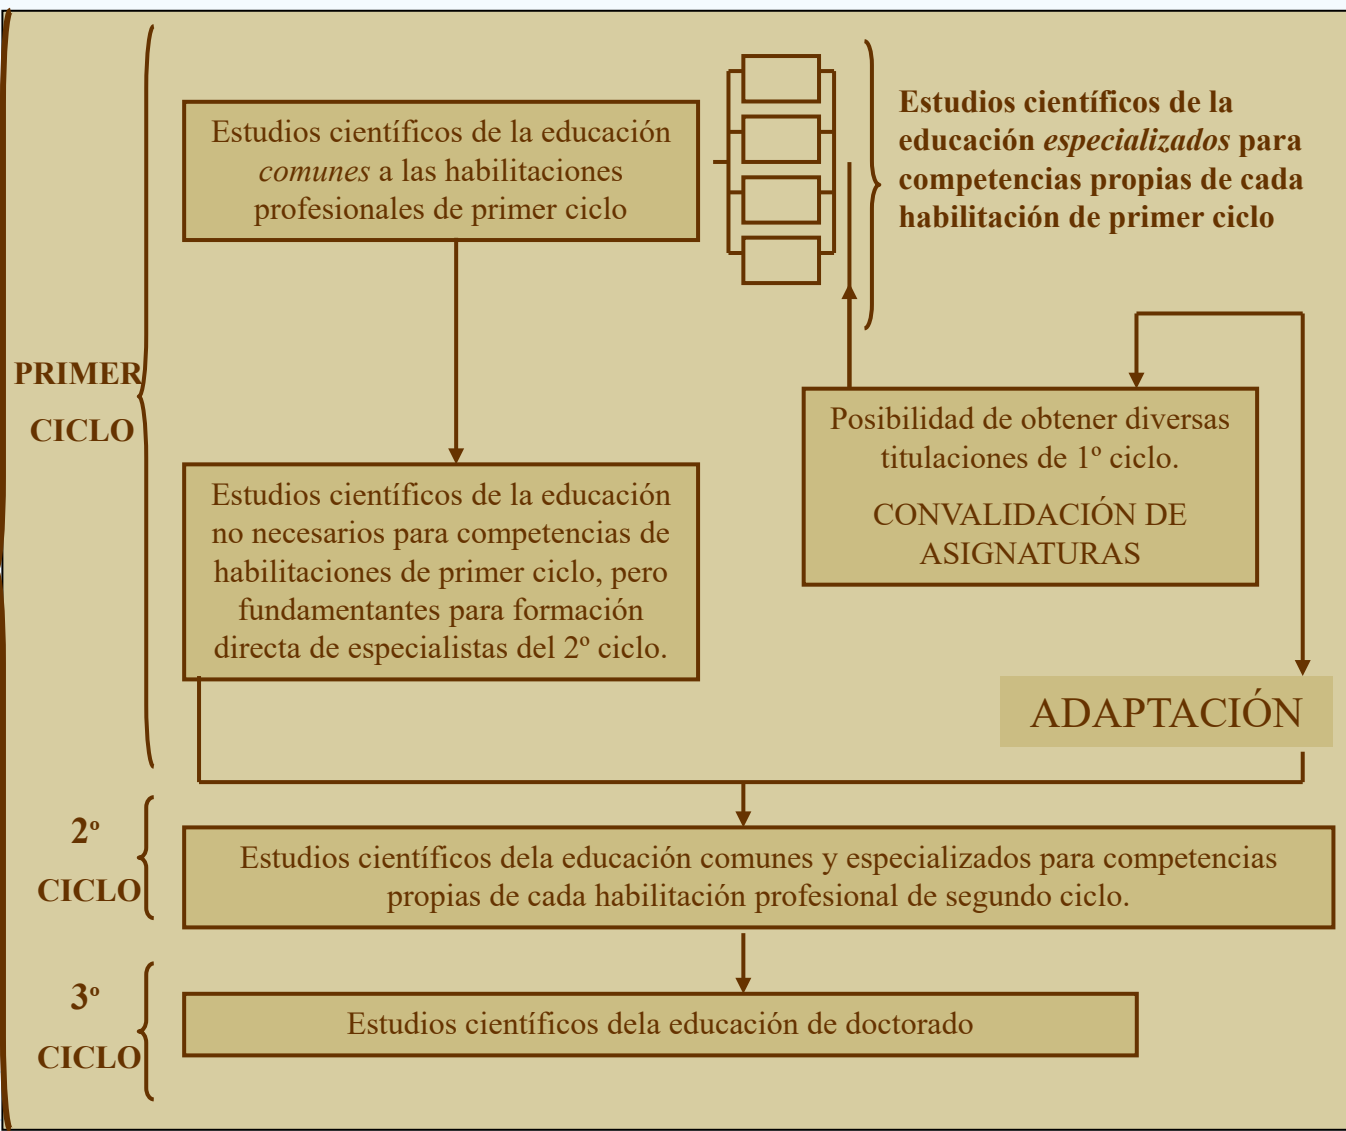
PRIMER CICLO

Estudios científicos de la educación *comunes* a las habilitaciones profesionales de primer ciclo

**Estudios científicos de la educación *especializados* para competencias propias de cada habilitación de primer ciclo**

Posibilidad de obtener diversas titulaciones de 1º ciclo.

CONVALIDACIÓN DE ASIGNATURAS

Estudios científicos de la educación no necesarios para competencias de habilitaciones de primer ciclo, pero fundamentantes para formación directa de especialistas del 2º ciclo.

ADAPTACIÓN

2º CICLO

Estudios científicos dela educación comunes y especializados para competencias propias de cada habilitación profesional de segundo ciclo.

3º CICLO

Estudios científicos dela educación de doctorado